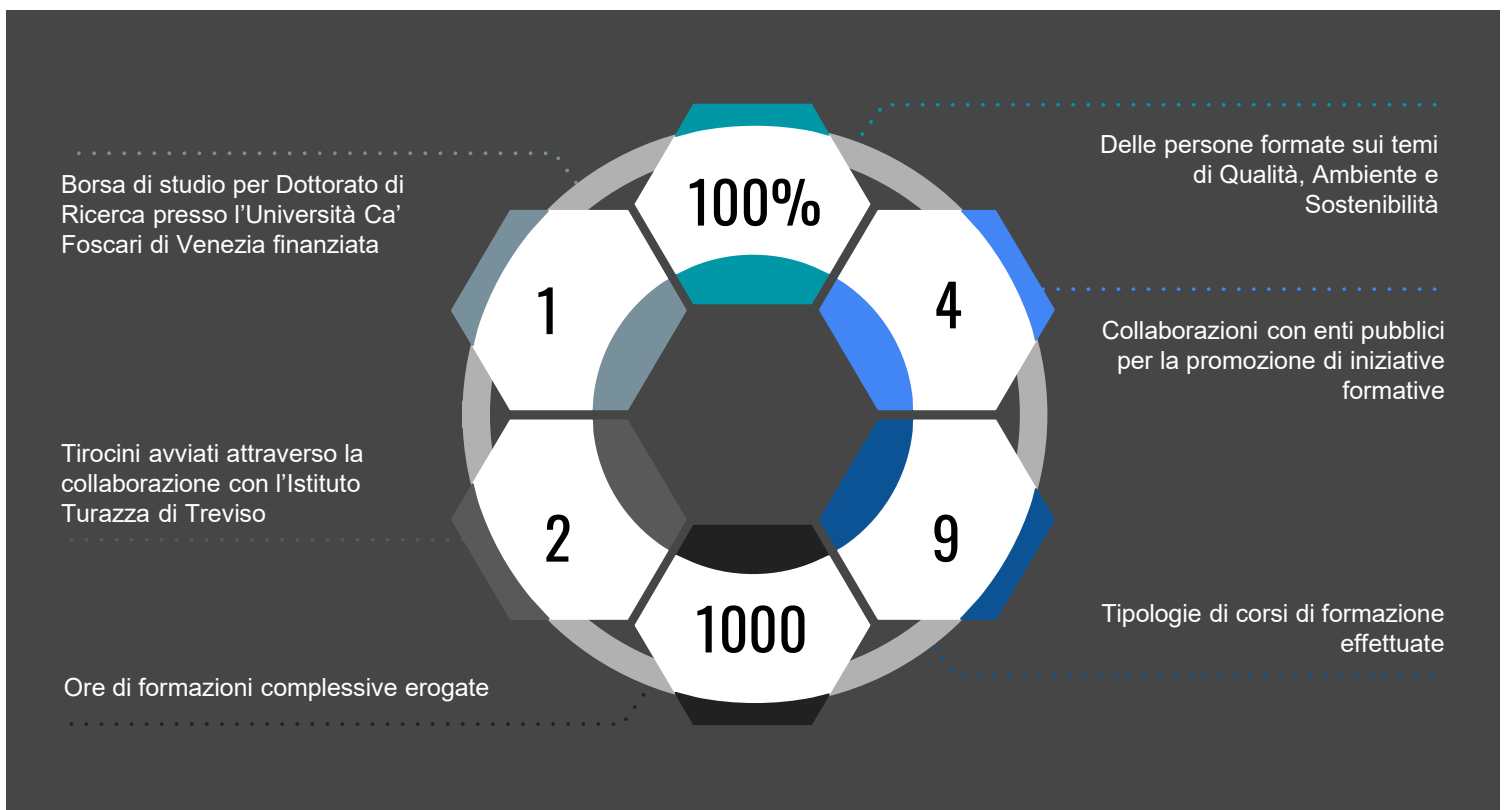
100%

Delle persone formate sui temi di Qualità, Ambiente e Sostenibilità

1

Borsa di studio per Dottorato di Ricerca presso l’Università Ca’ Foscari di Venezia finanziata

4

Collaborazioni con enti pubblici per la promozione di iniziative formative

2

Tirocini avviati attraverso la collaborazione con l’Istituto Turazza di Treviso

9

Tipologie di corsi di formazione effettuate

1000

Ore di formazioni complessive erogate